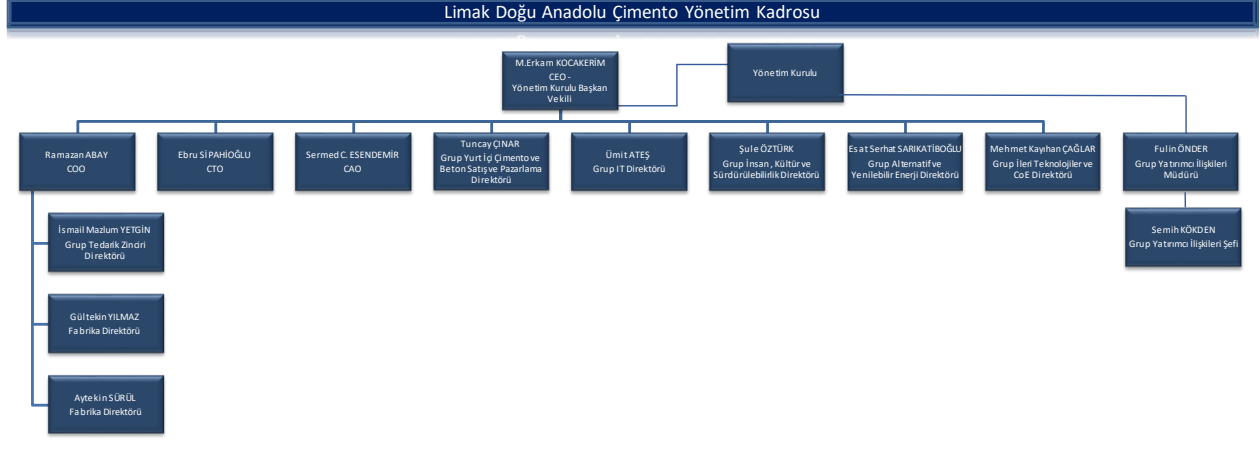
Limak Doğu Anadolu Çimento Yönetim Kadrosu

M.Erkam KOCAKERİM
CEO -
Yönetim Kurulu Başkan Vekili

Yönetim Kurulu

Ramazan ABAY
COO

Ebru SİPAHİOĞLU
CTO

Sermed C. ESENDEMİR
CAO

Tuncay ÇINAR
Grup Yurt İçi Çimento ve Beton Satış ve Pazarlama Direktörü

Ümit ATEŞ
Grup IT Direktörü

Şule ÖZTÜRK
Grup İnsan, Kültür ve Sürdürülebilirlik Direktörü

Esat Serhat SARIKATİBOĞLU
Grup Alternatif ve Yenilebilir Enerji Direktörü

Mehmet Kayıhan ÇAĞLAR
Grup İleri Teknolojiler ve CoE Direktörü

Fulin ÖNDER
Grup Yatırımcı İlişkileri Müdürü

Semih KÖKDEN
Grup Yatırımcı İlişkileri Şefi

İsmail Mazlum YETGİN
Grup Tedarik Zinciri Direktörü

Gültekin YILMAZ
Fabrika Direktörü

Aytekin SÜRÜL
Fabrika Direktörü